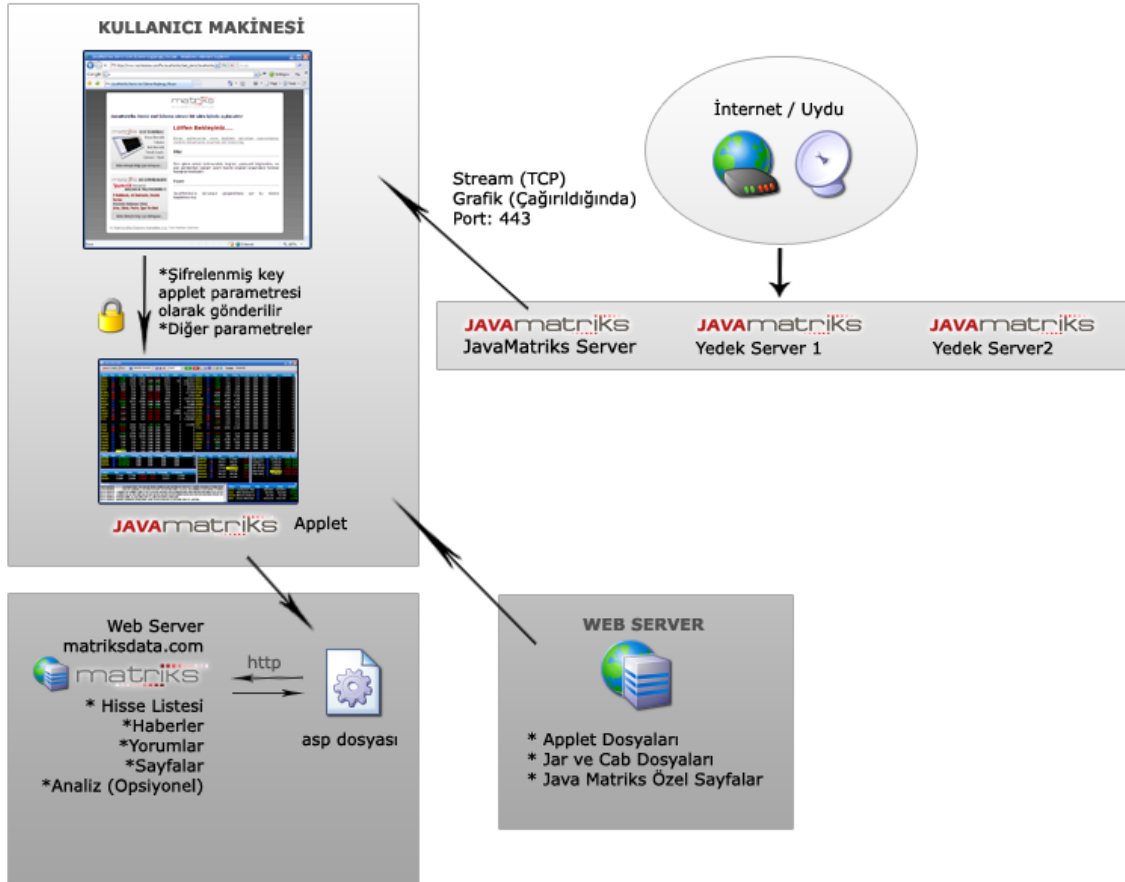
KULLANICI MAKİNESİ

Lütfen Bekleyiniz....

*Şifrelenmiş key applet parametresi olarak gönderilir
*Diğer parametreler

JAVAmatriks Applet

Stream (TCP)
Grafik (Çağırıldığında)
Port: 443

İnternet / Uydu

JAVAmatriks
JavaMatriks Server

JAVAmatriks
Yedek Server 1

JAVAmatriks
Yedek Server2

Web Server
matriksdata.com
matriks
* Hisse Listesi
*Haberler
*Yorumlar
*Sayfalar
*Analiz (Opsiyonel)

http

asp dosyası

WEB SERVER

* Applet Dosyaları
* Jar ve Cab Dosyaları
* Java Matriks Özel Sayfalar